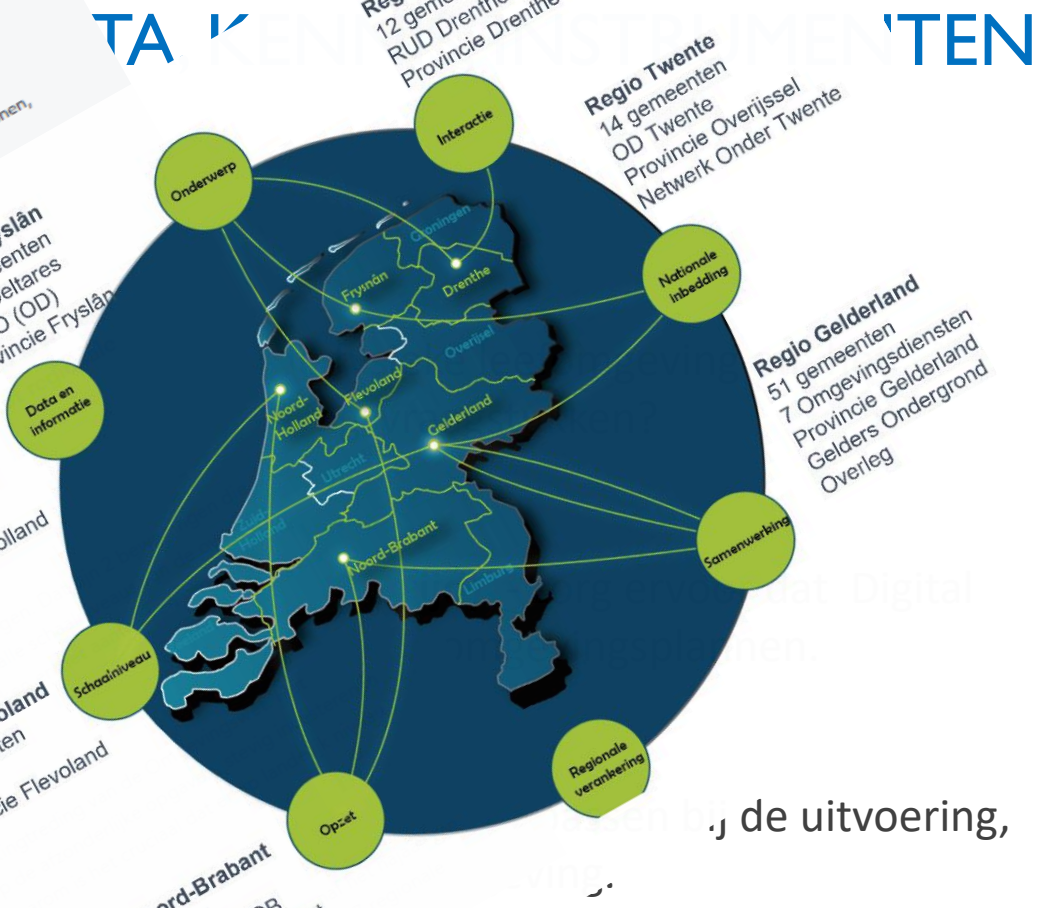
TA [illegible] KEN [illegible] NSTRUMENTEN

Reg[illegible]
12 gem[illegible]
RUD Drenthe
Provincie Drenthe

Regio Twente
14 gemeenten
OD Twente
Provincie Overijssel
Netwerk Onder Twente

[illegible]nen,

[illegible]slân
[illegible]enten
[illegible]eltares
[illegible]D (OD)
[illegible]vincie Fryslân

Regio Gelderland
51 gemeenten
7 Omgevingsdiensten
Provincie Gelderland
Gelders Ondergrond
Overleg

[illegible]olland

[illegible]oland
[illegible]en
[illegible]ie Flevoland

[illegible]ord-Brabant

Interactie
Onderwerp
Nationale inbedding
Data en informatie
Samenwerking
Schaalniveau
Regionale verankering
Opzet

Groningen
Drenthe
Fryslân
Overijssel
Noord-Holland
Flevoland
Gelderland
Utrecht
Zuid-Holland
Noord-Brabant
Limburg
Zeeland

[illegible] de uitvoering,
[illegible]ving.